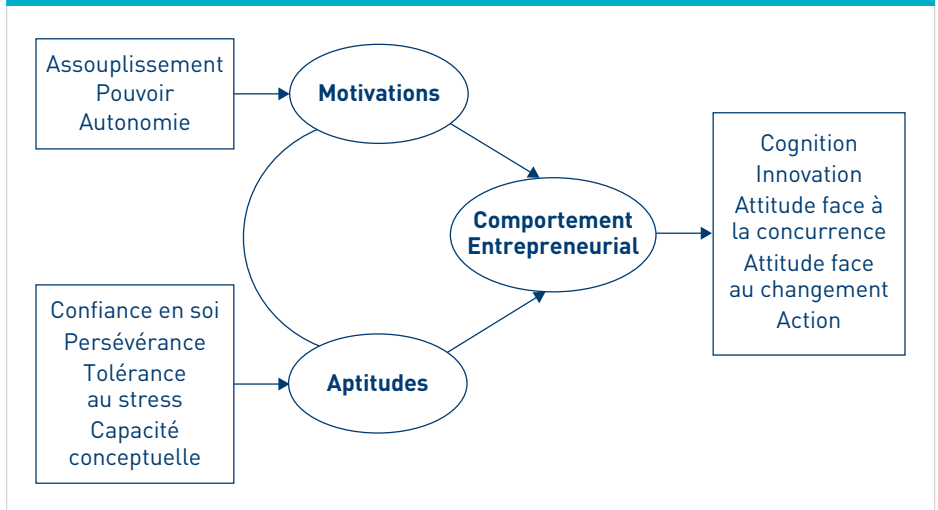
Assouplissement
Pouvoir
Autonomie

Motivations

Confiance en soi
Persévérance
Tolérance au stress
Capacité conceptuelle

Aptitudes

Comportement Entrepreneurial

Cognition
Innovation
Attitude face à la concurrence
Attitude face au changement
Action